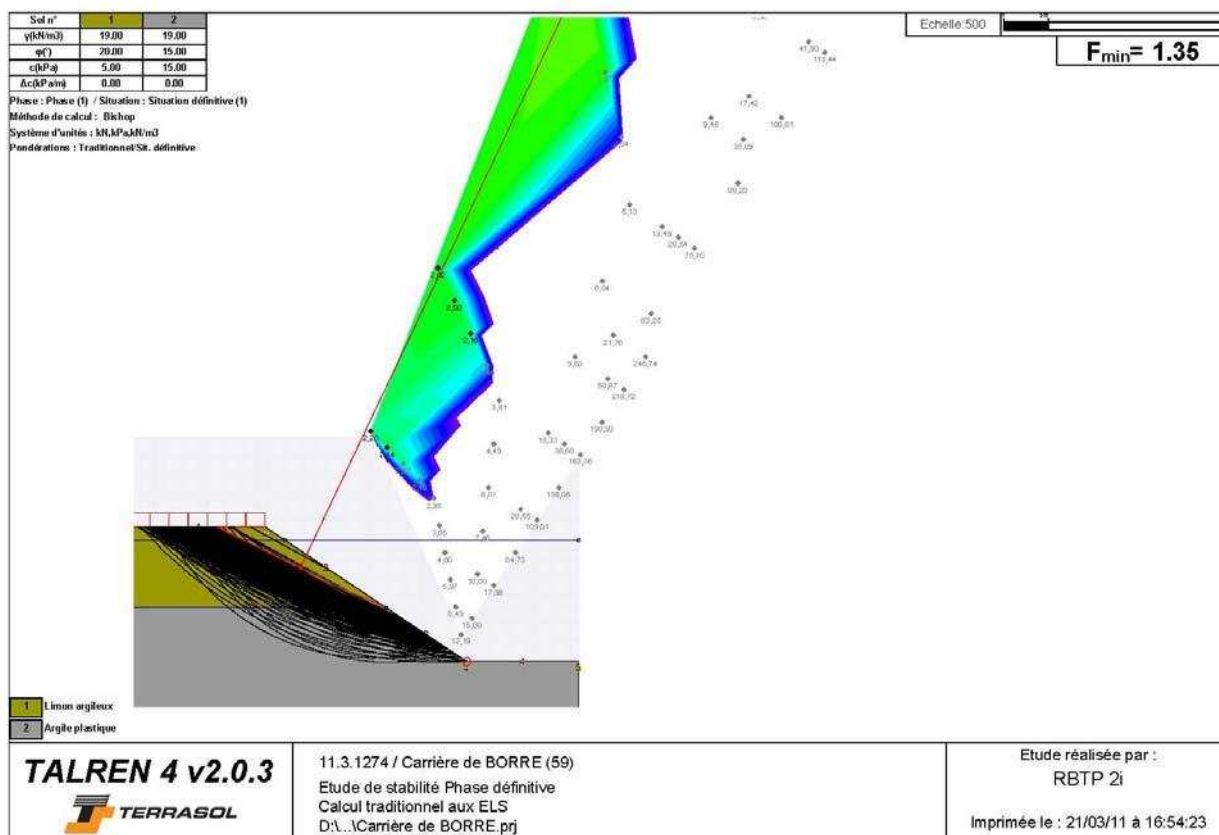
| Sol n° | 1 | 2 |
|---|---|---|
| γ(kN/m3) | 19.00 | 19.00 |
| φ(°) | 20.00 | 15.00 |
| c(kPa) | 5.00 | 15.00 |
| Δc(kPa/m) | 0.00 | 0.00 |

Phase : Phase (1) / Situation : Situation définitive (1)
Méthode de calcul : Bishop
Système d'unités : kN,kPa,kN/m3
Pondérations : Traditionnel/Sit. définitive

Echelle:500

$F_{min}$= 1.35

41,80 111,44
17,42
9,48 100,81
35,09
89,20
5,13
13,49
20,84
38,10
6,04
83,25
21,76
3,52 246,74
50,87
219,72
3,51
190,00
18,33
4,43 35,60
163,36
8,01 136,05
2,36
20,55
109,01
3,85
7,46
4,00 54,73
5,97 10,00
17,88
8,43
15,00
12,19
4,50
2,10

1 Limon argileux
2 Argile plastique

TALREN 4 v2.0.3
TERRASOL

11.3.1274 / Carrière de BORRE (59)
Etude de stabilité Phase définitive
Calcul traditionnel aux ELS
D:\...\Carrière de BORRE.prj

Etude réalisée par :
RBTP 2i

Imprimée le : 21/03/11 à 16:54:23